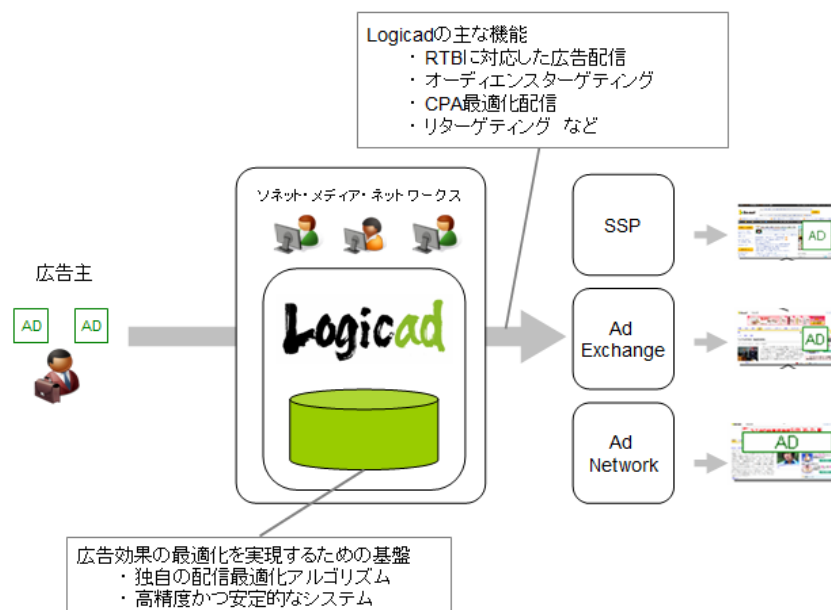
Logicadの主な機能
・RTBに対応した広告配信
・オーディエンスターゲティング
・CPA最適化配信
・リターゲティング など

広告主

AD AD

ソネット・メディア・ネットワークス

Logicad

SSP

AD

Ad Exchange

AD

Ad Network

AD

広告効果の最適化を実現するための基盤
・独自の配信最適化アルゴリズム
・高精度かつ安定的なシステム